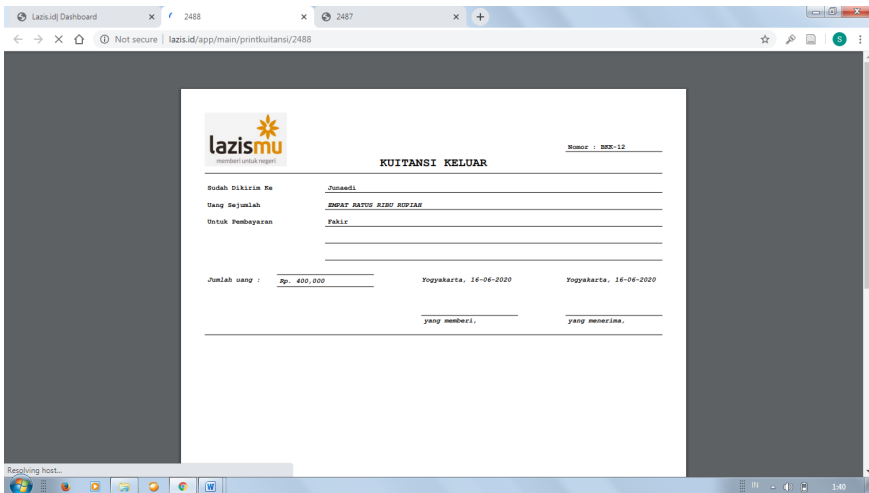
Lazis.id| Dashboard × 2488 × 2487 × +

Not secure | lazis.id/app/main/printkuitansi/2488

lazismu
memberi untuk negeri

Nomor : BKK-12

KUITANSI KELUAR

Sudah Dikirim Ke Junaedi

Uang Sejumlah EMPAT RATUS RIBU RUPIAH

Untuk Pembayaran Fakir

Jumlah uang : Rp. 400,000

Yogyakarta, 16-06-2020

Yogyakarta, 16-06-2020

yang memberi,

yang menerima,

Resolving host...

1:40